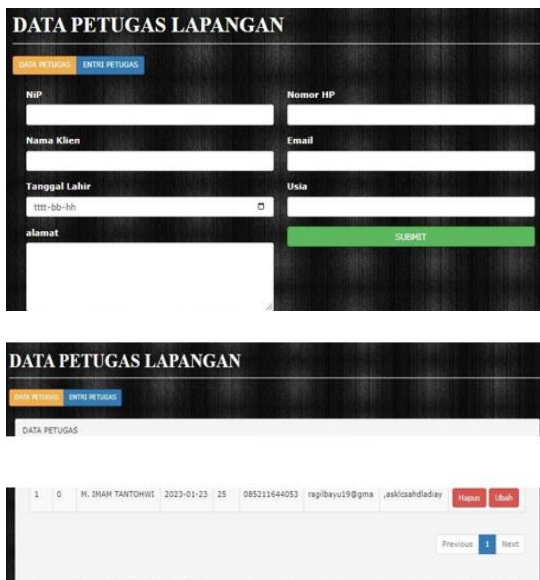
DATA PETUGAS LAPANGAN

DATA PETUGAS ENTRI PETUGAS

NiP

Nomor HP

Nama Klien

Email

Tanggal Lahir

tttt-bb-hh

Usia

alamat

SUBMIT

DATA PETUGAS LAPANGAN

DATA PETUGAS ENTRI PETUGAS

DATA PETUGAS

| 1 | 0 | M. IMAM TANTOHWI | 2023-01-23 | 25 | 085211644053 | ragibayu19@gma | ,askicsahdladiay | Hapus | Ubah |
|---|---|---|---|---|---|---|---|---|---|

Previous 1 Next